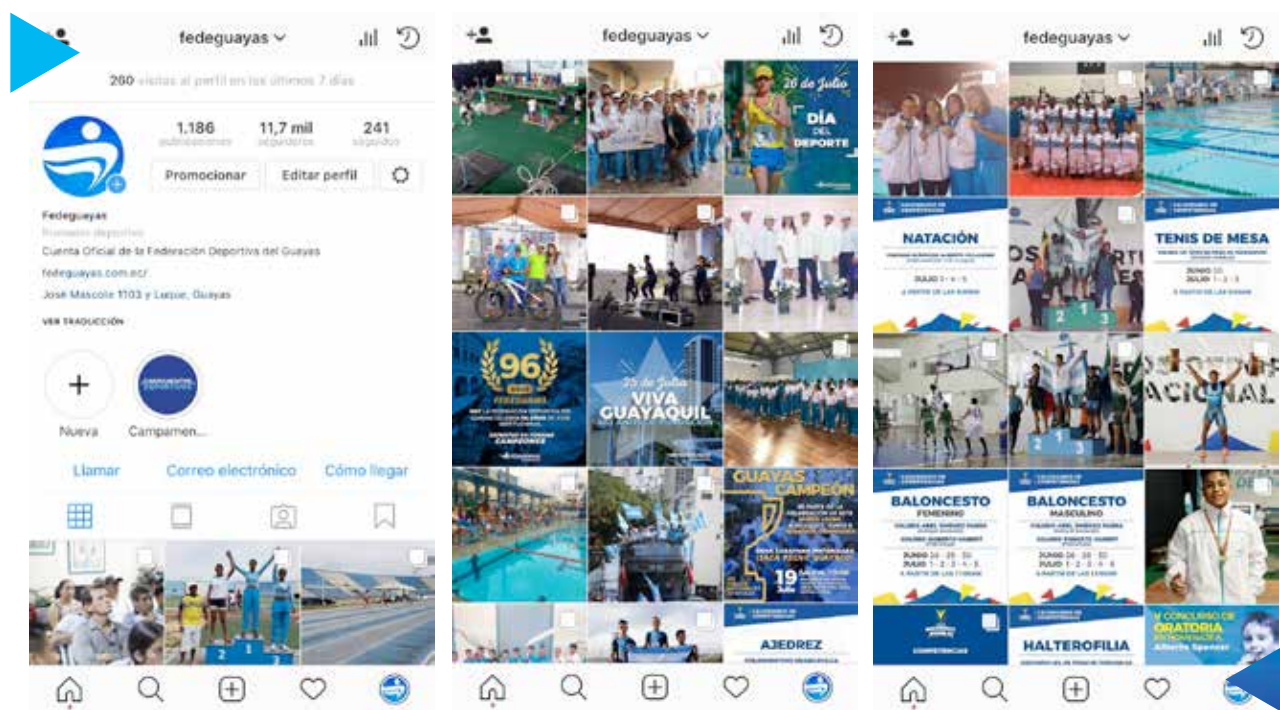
fedeguayas

260 visitas al perfil en los últimos 7 días

1.186 publicaciones
11,7 mil seguidores
241 seguidos

Promocionar
Editar perfil

Fedeguayas
Cuenta Oficial de la Federación Deportiva del Guayas
fedeguayas.com.ec/
José Mascote 1103 y Luque, Guayas
VER TRADUCCIÓN

Nueva
Campamen...

Llamar
Correo electrónico
Cómo llegar

fedeguayas

26 de Julio
DÍA DEL DEPORTE

96
FEDEGUAYAS

25 de Julio
VIVA GUAYAQUIL

GUAYAS CAMPEÓN
19

AJEDREZ

fedeguayas

NATACIÓN
JULIO 1 - 4 - 5

TENIS DE MESA
JUNIO
JULIO 1 - 2 - 3

BALONCESTO
FEMENINO
JUNIO
JULIO

BALONCESTO
MASCULINO
JUNIO
JULIO

HALTEROFILIA

V CONCURSO DE ORATORIA
Alberto Spencer